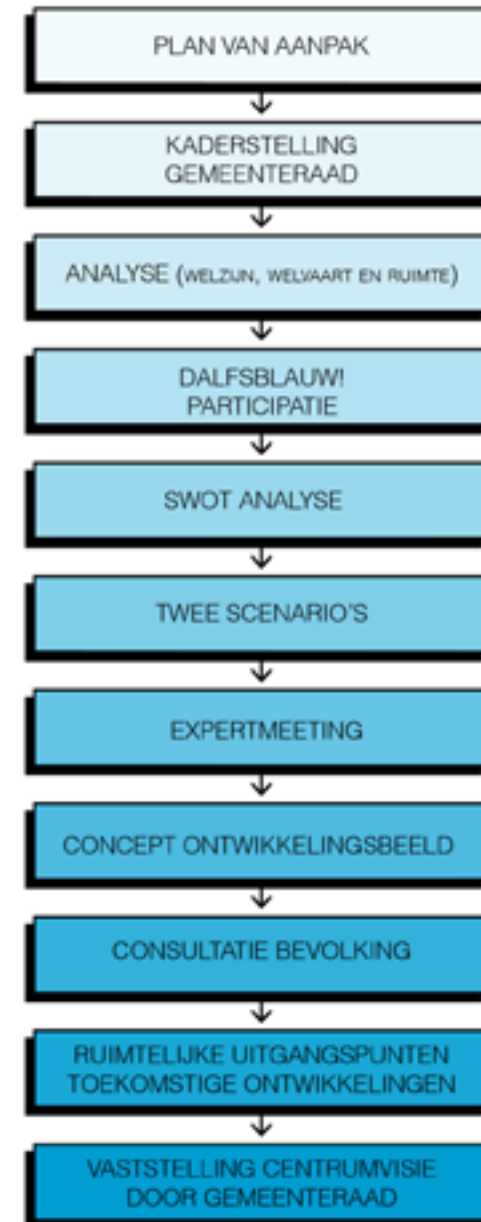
PLAN VAN AANPAK

KADERSTELLING GEMEENTERAAD

ANALYSE (WELZIJN, WELVAART EN RUIMTE)

DALFSBLAUW! PARTICIPATIE

SWOT ANALYSE

TWEE SCENARIO'S

EXPERTMEETING

CONCEPT ONTWIKKELINGSBEELD

CONSULTATIE BEVOLKING

RUIMTELIJKE UITGANGSPUNTEN TOEKOMSTIGE ONTWIKKELINGEN

VASTSTELLING CENTRUMVISIE DOOR GEMEENTERAAD